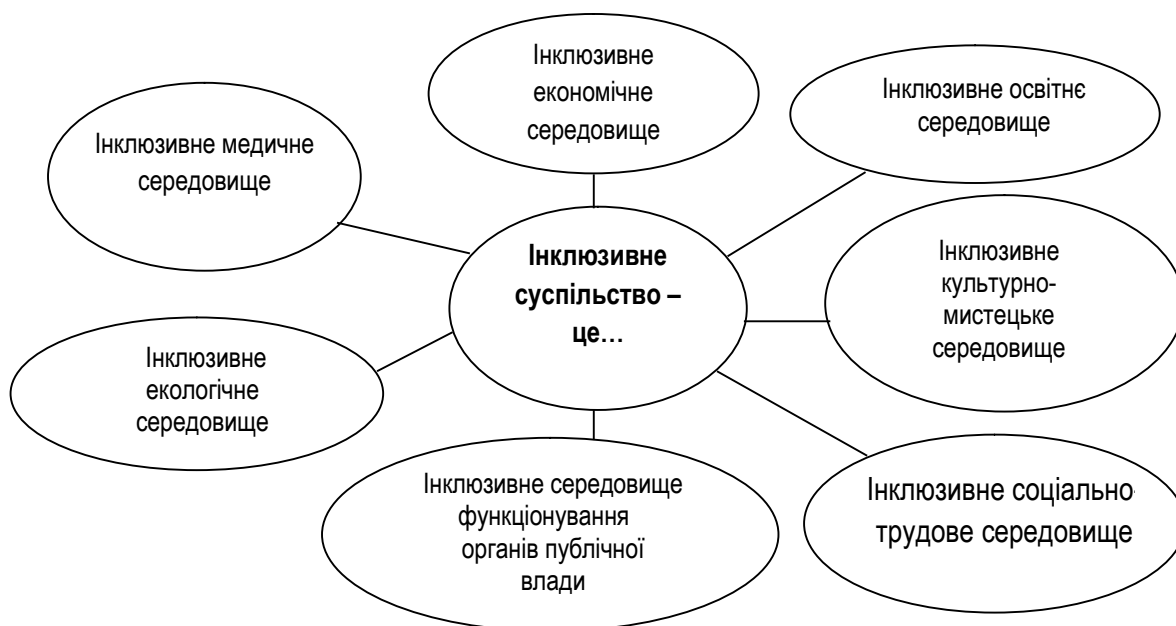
Інклюзивне економічне середовище

Інклюзивне освітнє середовище

Інклюзивне медичне середовище

Інклюзивне суспільство – це…

Інклюзивне культурно-мистецьке середовище

Інклюзивне екологічне середовище

Інклюзивне середовище функціонування органів публічної влади

Інклюзивне соціально трудове середовище